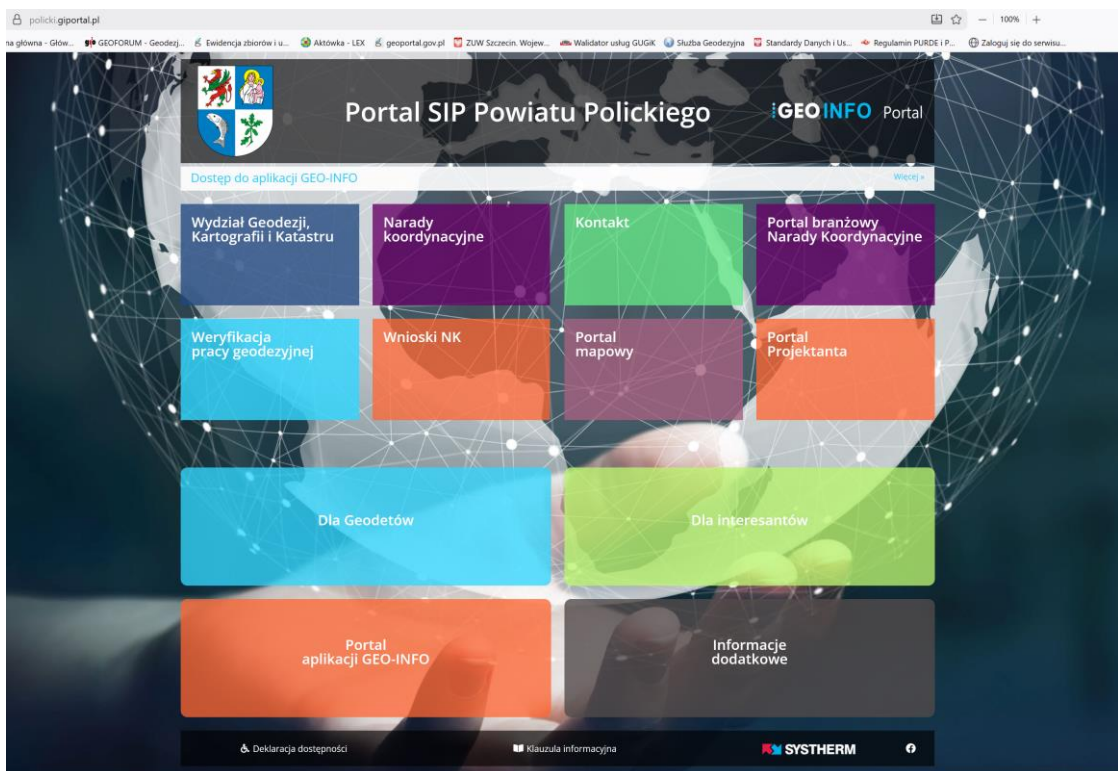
policki.giportal.pl

100%

na główna - Głów... GEOFORUM - Geodezj... Ewidencja zbiorów i u... Aktówka - LEX geoportal.gov.pl ZUW Szczecin. Wojew... Walidator usług GUGiK Służba Geodezyjna Standardy Danych i Us... Regulamin PURDE i P... Zaloguj się do serwisu...

Portal SIP Powiatu Polickiego

GEO INFO Portal

Dostęp do aplikacji GEO-INFO

Więcej »

Wydział Geodezji, Kartografii i Katastru

Narady koordynacyjne

Kontakt

Portal branżowy Narady Koordynacyjne

Weryfikacja pracy geodezyjnej

Wnioski NK

Portal mapowy

Portal Projektanta

Dla Geodetów

Dla interesantów

Portal aplikacji GEO-INFO

Informacje dodatkowe

Deklaracja dostępności

Klauzula informacyjna

SYSTHERM